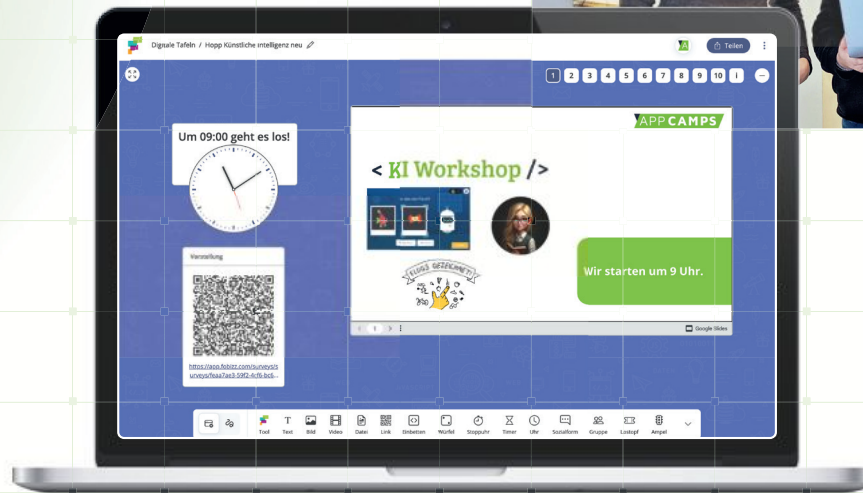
Digitale Tafeln / Hopp Künstliche intelligenz neu

Teilen

1 2 3 4 5 6 7 8 9 10

Um 09:00 geht es los!

Vorstellung

https://app.fobizz.com/surveys/surveys/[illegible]

APP CAMPS

< KI Workshop />

Wir starten um 9 Uhr.

Google Slides

Tool Text Bild Video Datei Link Einbetten Würfel Stoppuhr Timer Uhr Sozialform Gruppe Lostopf Ampel